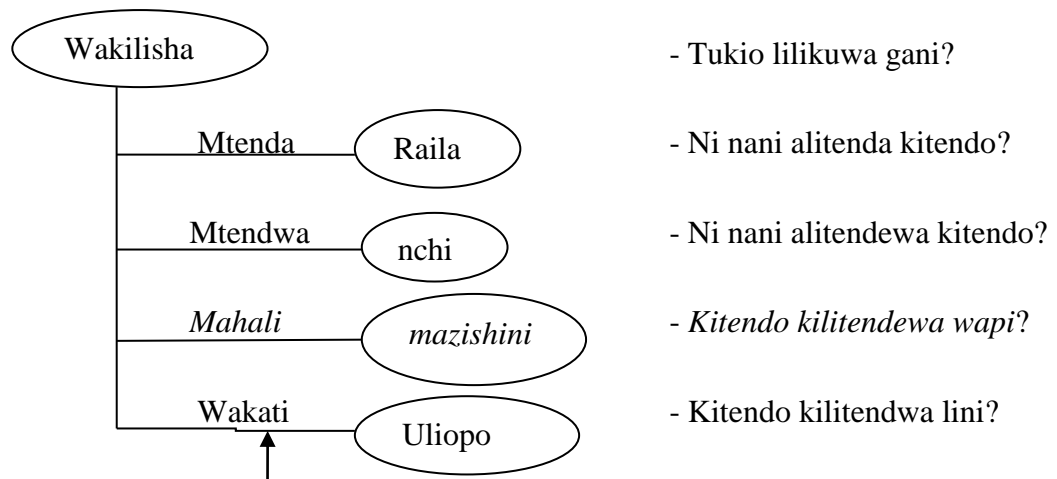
Wakilisha

- Tukio lilikuwa gani?

Mtenda

Raila

- Ni nani alitenda kitendo?

Mtendwa

nchi

- Ni nani alitendewa kitendo?

*Mahali*

*mazishini*

- *Kitendo kilitendewa wapi*?

Wakati

Uliopo

- Kitendo kilitendwa lini?